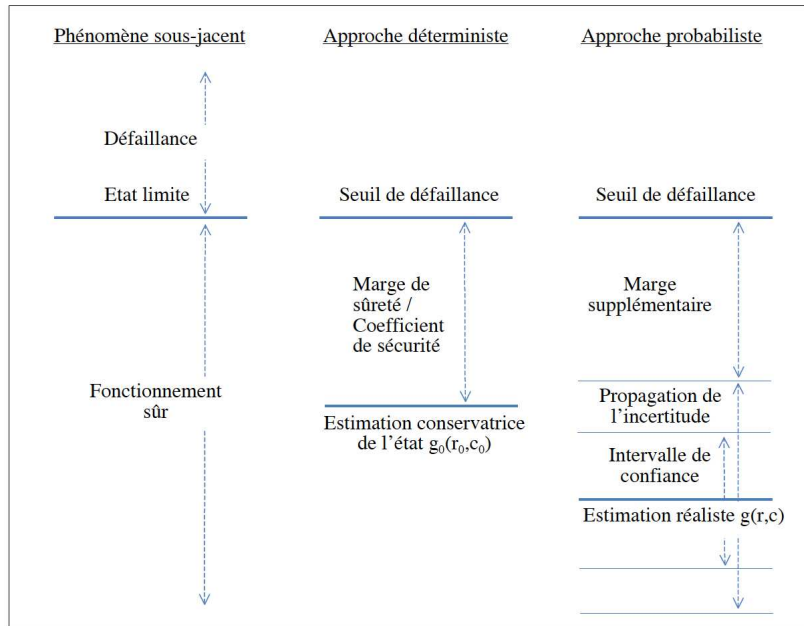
Phénomène sous-jacent

Défaillance

Etat limite

Fonctionnement sûr

Approche déterministe

Seuil de défaillance

Marge de sûreté / Coefficient de sécurité

Estimation conservatrice de l'état $g_0(r_0,c_0)$

Approche probabiliste

Seuil de défaillance

Marge supplémentaire

Propagation de l'incertitude

Intervalle de confiance

Estimation réaliste g(r,c)